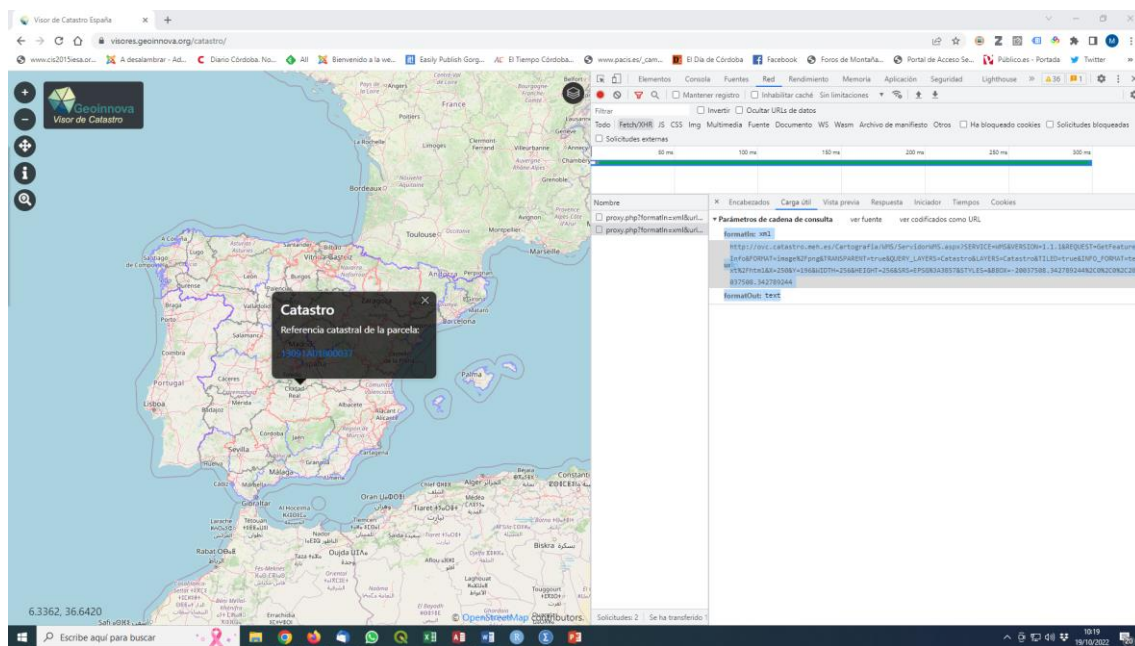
Visor de Catastro España × +

visores.geoinnova.org/catastro/

www.cis2015iesa.or... A desalambrar - Ad... Diario Córdoba. No... All Bienvenido a la we... Easily Publish Gorg... El Tiempo Córdoba... www.pacis.es/_cam... El Día de Córdoba Facebook Foros de Montaña... Portal de Acceso Se... Público.es - Portada Twitter

Geoinnova
Visor de Catastro

Catastro
Referencia catastral de la parcela:
13051A01600037

France
Bordeaux
Toulouse
Marseille
Portugal
Lisboa
Barcelona
Palma
Sevilla
Málaga
Gibraltar
Oran
Alger
Rabat
Oujda
Biskra

6.3362, 36.6420

© OpenStreetMap contributors.

Elementos Consola Fuentes Red Rendimiento Memoria Aplicación Seguridad Lighthouse

Mantener registro Inhabilitar caché Sin limitaciones

Filtrar Invertir Ocultar URLs de datos

Todo Fetch/XHR JS CSS Img Multimedia Fuente Documento WS Wasm Archivo de manifiesto Otros Ha bloqueado cookies Solicitudes bloqueadas

Solicitudes externas

50 ms 100 ms 150 ms 200 ms 250 ms 300 ms

Nombre
proxy.php?formatIn=xml&url...
proxy.php?formatIn=xml&url...

× Encabezados Carga útil Vista previa Respuesta Iniciador Tiempos Cookies

▾ Parámetros de cadena de consulta ver fuente ver codificados como URL

formatIn: xml

url: http://ovc.catastro.meh.es/Cartografia/WMS/ServidorWMS.aspx?SERVICE=WMS&VERSION=1.1.1&REQUEST=GetFeatureInfo&FORMAT=image%2Fpng&TRANSPARENT=true&QUERY_LAYERS=Catastro&LAYERS=Catastro&TILED=true&INFO_FORMAT=text%2Fhtml&X=250&Y=196&WIDTH=256&HEIGHT=256&SRS=EPSG%3A3857&STYLES=&BBOX=-20037508.342789244%2C0%2C20037508.342789244

formatOut: text

Solicitudes: 2 | Se ha transferido

Escribe aquí para buscar

10:19
19/10/2022